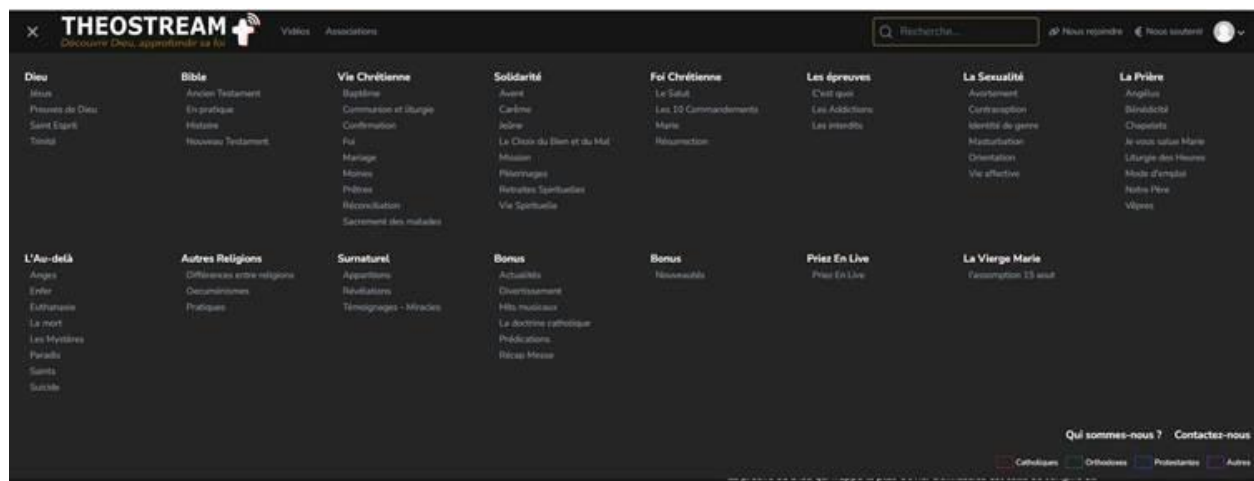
× THEOSTREAM
Découvre Dieu, approfondir sa foi

Vidéos Associations

Recherche...

Nous rejoindre Nous soutenir

Dieu
Jésus
Preuves de Dieu
Saint Esprit
Trinité

Bible
Ancien Testament
En pratique
Histoire
Nouveau Testament

Vie Chrétienne
Baptême
Communion et liturgie
Confirmation
Foi
Mariage
Moines
Prêtres
Réconciliation
Sacrement des malades

Solidarité
Avent
Carême
Jeûne
Le Choix du Bien et du Mal
Mission
Pèlerinages
Retraites Spirituelles
Vie Spirituelle

Foi Chrétienne
Le Salut
Les 10 Commandements
Marie
Résurrection

Les épreuves
C'est quoi
Les Addictions
Les interdits

La Sexualité
Avortement
Contraception
Identité de genre
Masturbation
Orientation
Vie affective

La Prière
Angélus
Bénédicité
Chapelets
Je vous salue Marie
Liturgie des Heures
Mode d'emploi
Notre Père
Vêpres

L'Au-delà
Anges
Enfer
Euthanasie
La mort
Les Mystères
Paradis
Saints
Suicide

Autres Religions
Différences entre religions
Oecuménismes
Pratiques

Surnaturel
Apparitions
Révélations
Témoignages - Miracles

Bonus
Actualités
Divertissement
Hits musicaux
La doctrine catholique
Prédications
Récap Messe

Bonus
Nouveautés

Priez En Live
Priez En Live

La Vierge Marie
l'assomption 15 aout

Qui sommes-nous ? Contactez-nous

Catholiques Orthodoxes Protestantes Autres